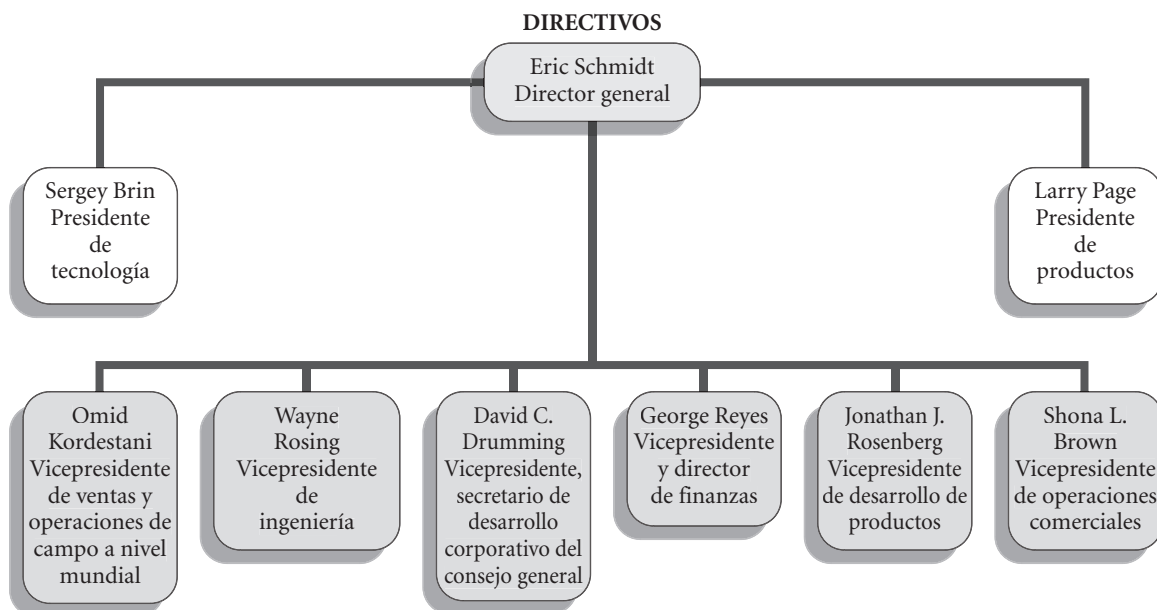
DIRECTIVOS

Eric Schmidt
Director general

Sergey Brin
Presidente
de
tecnología

Larry Page
Presidente
de
productos

Omid
Kordestani
Vicepresidente
de ventas y
operaciones de
campo a nivel
mundial

Wayne
Rosing
Vicepresidente
de
ingeniería

David C.
Drumming
Vicepresidente,
secretario de
desarrollo
corporativo del
consejo general

George Reyes
Vicepresidente
y director
de finanzas

Jonathan J.
Rosenberg
Vicepresidente
de desarrollo de
productos

Shona L.
Brown
Vicepresidente
de operaciones
comerciales